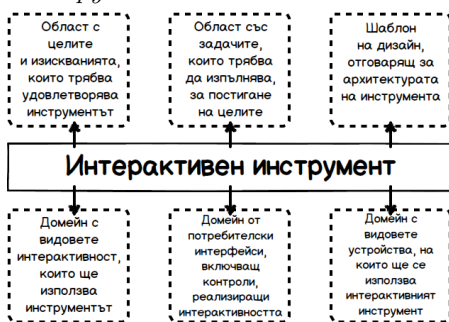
Област с целите и изискванията, които трябва удовлетворява инструментът

Област със задачите, които трябва да изпълнява, за постигане на целите

Шаблон на дизайн, отговарящ за архитектурата на инструмента

Интерактивен инструмент

Домейн с видовете интерактивност, които ще използва инструментът

Домейн от потребителски интерфейси, включващ контроли, реализиращи интерактивността

Домейн с видовете устройства, на които ще се използва интерактивният инструмент